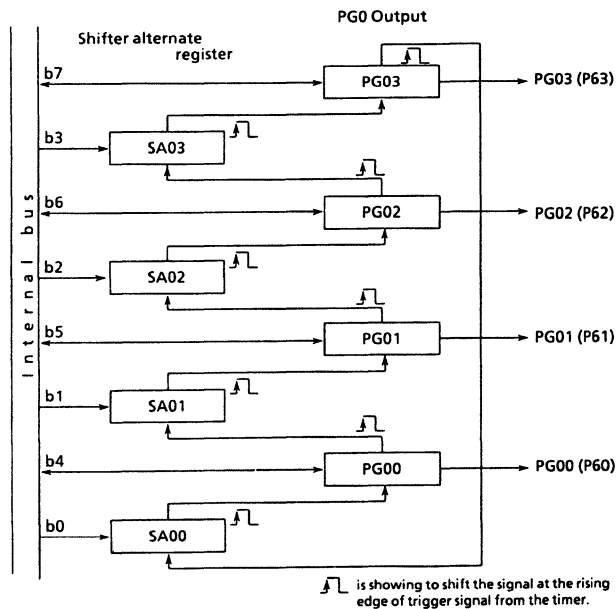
PG0 Output

Shifter alternate register

Internal bus

b7

PG03

PG03 (P63)

b3

SA03

b6

PG02

PG02 (P62)

b2

SA02

b5

PG01

PG01 (P61)

b1

SA01

b4

PG00

PG00 (P60)

b0

SA00

is showing to shift the signal at the rising edge of trigger signal from the timer.